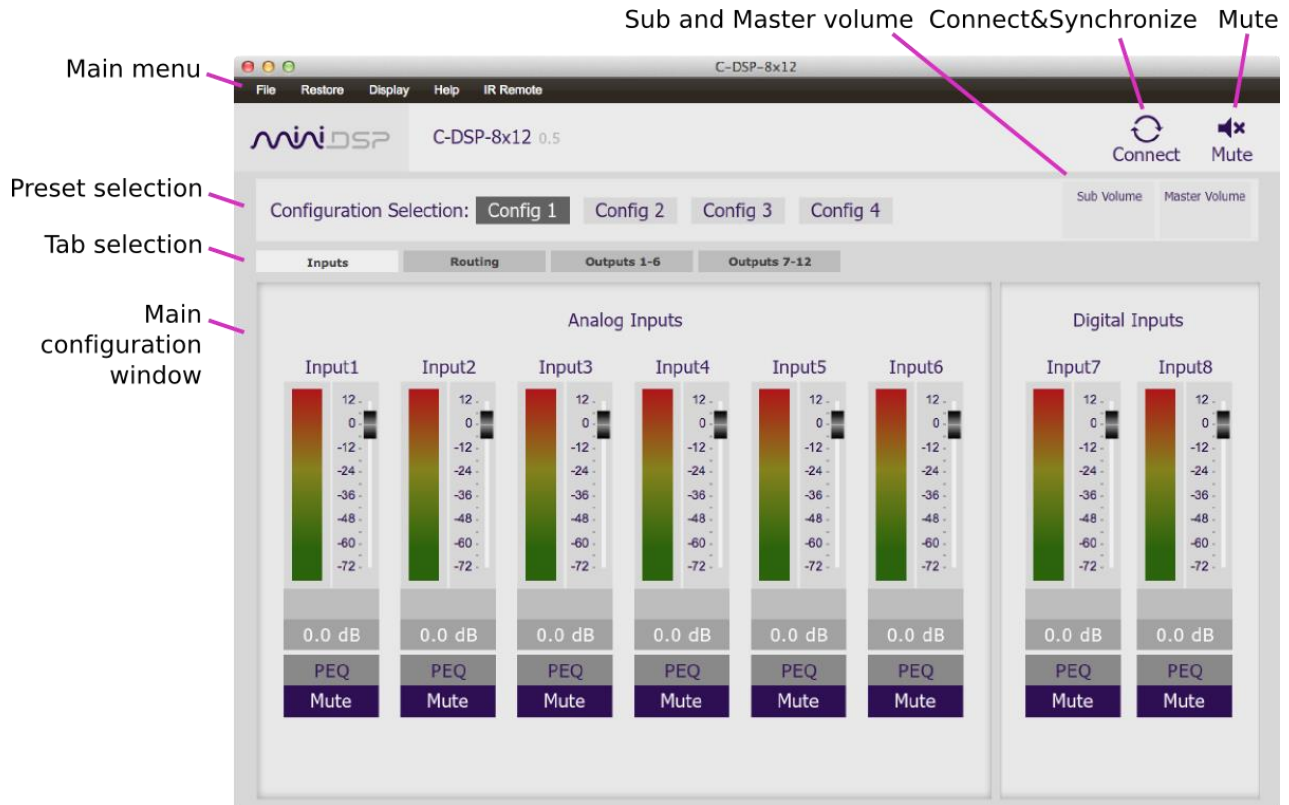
Sub and Master volume Connect&Synchronize Mute

Main menu

Preset selection

Tab selection

Main configuration window

C-DSP-8x12

File Restore Display Help IR Remote

miniDSP C-DSP-8x12 0.5

Connect Mute

Configuration Selection: Config 1 Config 2 Config 3 Config 4

Sub Volume Master Volume

Inputs Routing Outputs 1-6 Outputs 7-12

Analog Inputs

Digital Inputs

Input1 Input2 Input3 Input4 Input5 Input6 Input7 Input8

12 0 -12 -24 -36 -48 -60 -72

0.0 dB 0.0 dB 0.0 dB 0.0 dB 0.0 dB 0.0 dB 0.0 dB 0.0 dB

PEQ PEQ PEQ PEQ PEQ PEQ PEQ PEQ

Mute Mute Mute Mute Mute Mute Mute Mute